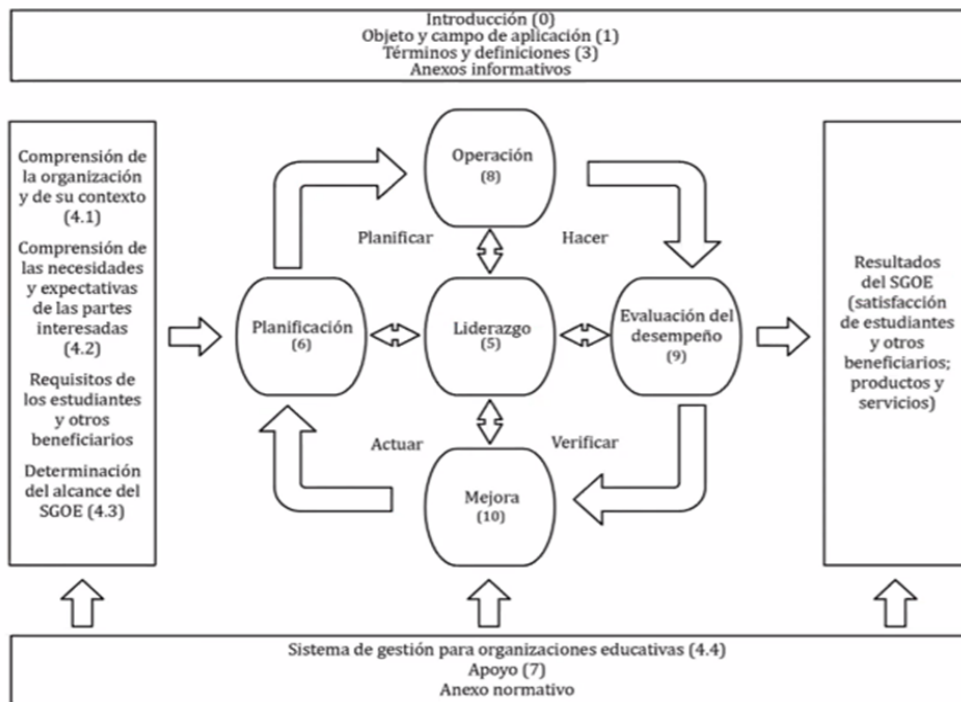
Introducción (0)
Objeto y campo de aplicación (1)
Términos y definiciones (3)
Anexos informativos

Comprensión de la organización y de su contexto (4.1)

Comprensión de las necesidades y expectativas de las partes interesadas (4.2)

Requisitos de los estudiantes y otros beneficiarios

Determinación del alcance del SGOE (4.3)

Operación (8)

Planificar

Hacer

Planificación (6)

Liderazgo (5)

Evaluación del desempeño (9)

Actuar

Verificar

Mejora (10)

Resultados del SGOE (satisfacción de estudiantes y otros beneficiarios; productos y servicios)

Sistema de gestión para organizaciones educativas (4.4)
Apoyo (7)
Anexo normativo